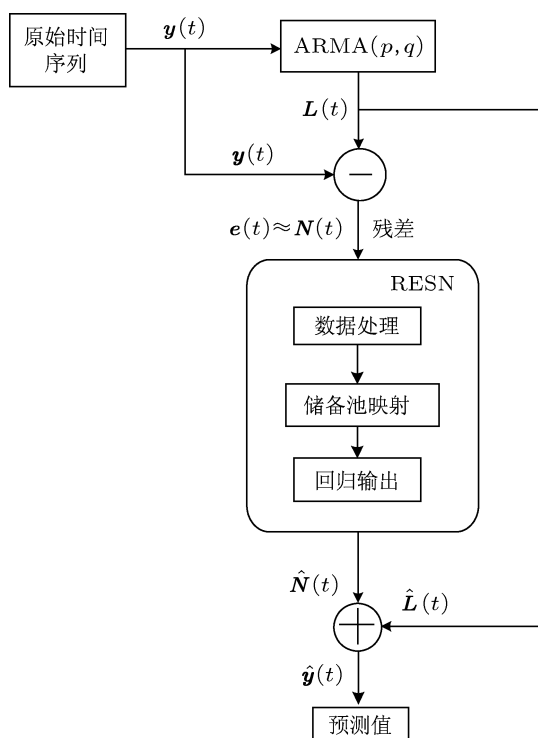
原始时间序列

$\boldsymbol{y}(t)$

$\mathrm{ARMA}(p,q)$

$\boldsymbol{L}(t)$

$\boldsymbol{y}(t)$

$-$

$\boldsymbol{e}(t)\approx\boldsymbol{N}(t)$

残差

RESN

数据处理

储备池映射

回归输出

$\hat{\boldsymbol{N}}(t)$

$\hat{\boldsymbol{L}}(t)$

$+$

$\hat{\boldsymbol{y}}(t)$

预测值